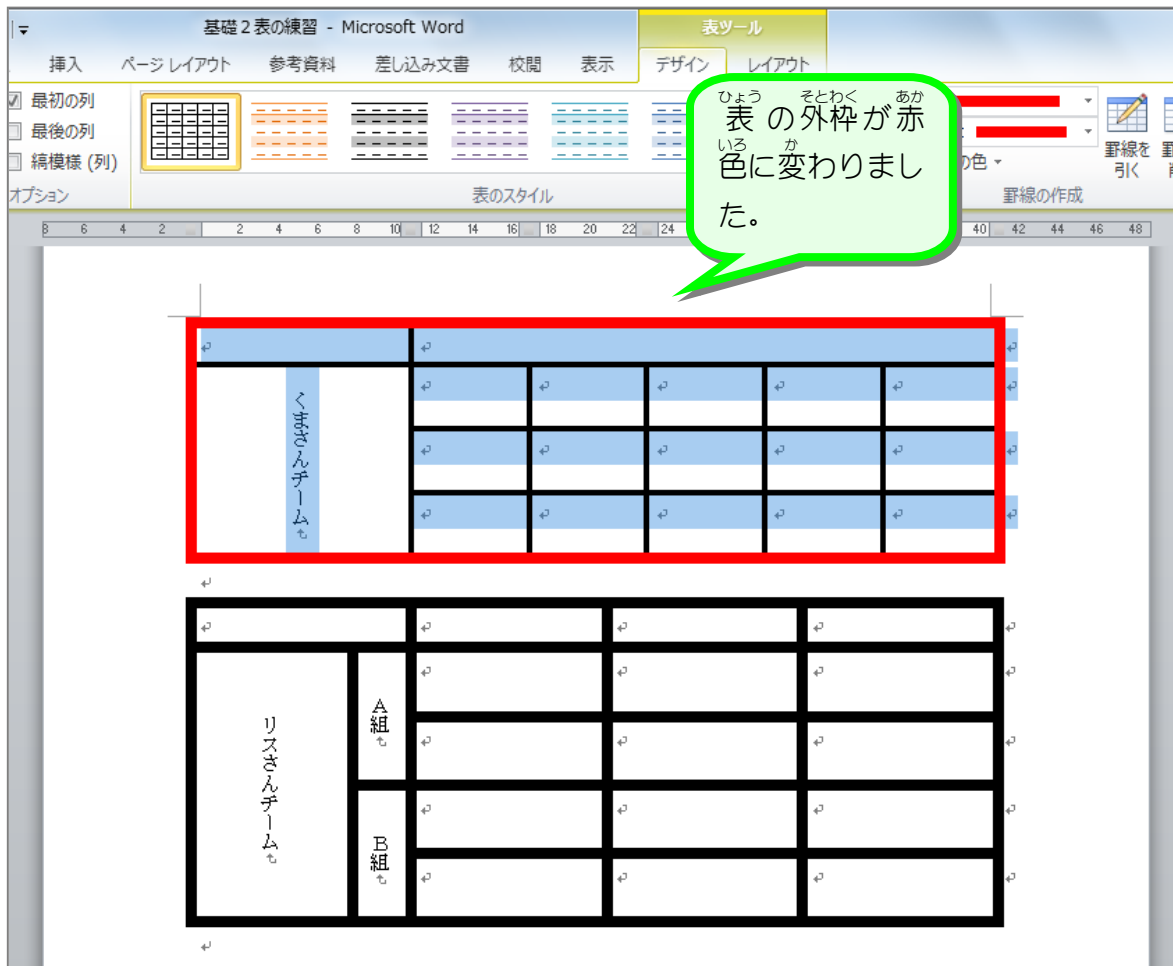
基礎２表の練習 - Microsoft Word

表ツール

挿入　ページ レイアウト　参考資料　差し込み文書　校閲　表示　デザイン　レイアウト

最初の列
最後の列
縞模様 (列)
オプション

表のスタイル

の色

罫線を引く

罫線の作成

ひょう　そとわく　あか
表 の外枠が赤
いろ　か
色に変わりました。

8 6 4 2 2 4 6 8 10 12 14 16 18 20 22 24 40 42 44 46 48

くまさんチーム

リスさんチーム

A組

B組